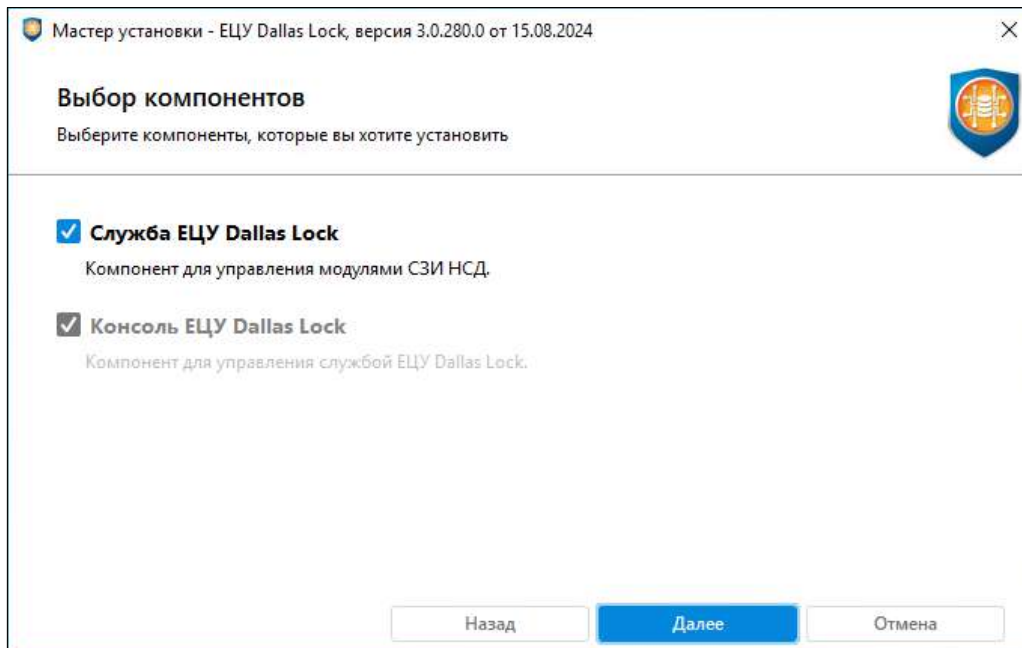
Мастер установки - ЕЦУ Dallas Lock, версия 3.0.280.0 от 15.08.2024

Выбор компонентов

Выберите компоненты, которые вы хотите установить

Служба ЕЦУ Dallas Lock

Компонент для управления модулями СЗИ НСД.

Консоль ЕЦУ Dallas Lock

Компонент для управления службой ЕЦУ Dallas Lock.

Назад

Далее

Отмена